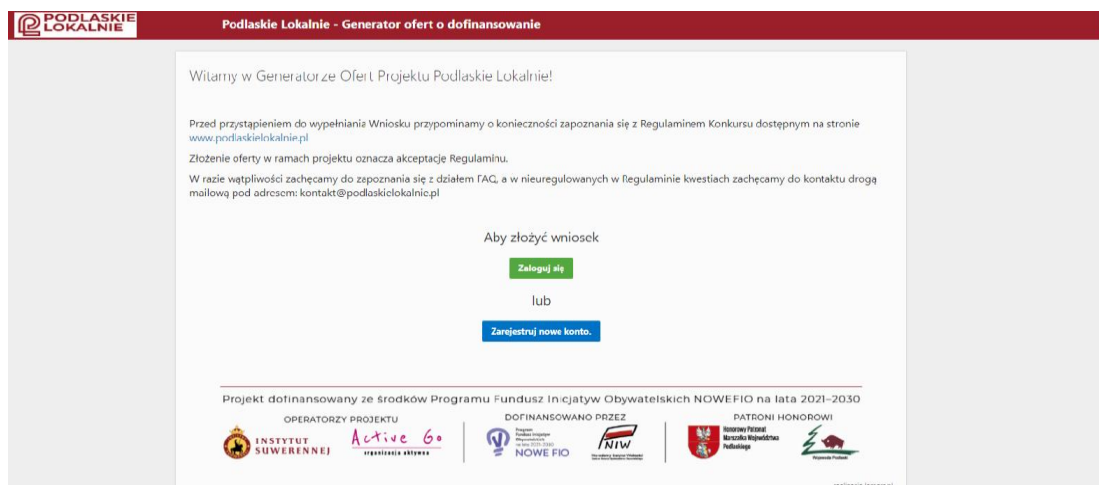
PODLASKIE LOKALNIE

Podlaskie Lokalnie - Generator ofert o dofinansowanie

Witamy w Generatorze Ofert Projektu Podlaskie Lokalnie!

Przed przystąpieniem do wypełniania Wniosku przypominamy o konieczności zapoznania się z Regulaminem Konkursu dostępnym na stronie www.podlaskielokalnie.pl

Złożenie oferty w ramach projektu oznacza akceptację Regulaminu.

W razie wątpliwości zachęcamy do zapoznania się z działem FAQ, a w nieuregulowanych w Regulaminie kwestiach zachęcamy do kontaktu drogą mailową pod adresem: kontakt@podlaskielokalnie.pl

Aby złożyć wniosek

Zaloguj się

lub

Zarejestruj nowe konto.

Projekt dofinansowany ze środków Programu Fundusz Inicjatyw Obywatelskich NOWEFIO na lata 2021–2030

OPERATORZY PROJEKTU

INSTYTUT SUWERENNEJ

Active Go organizacja aktywna

DOFINANSOWANO PRZEZ

Program Fundusz Inicjatyw Obywatelskich na lata 2021-2030 NOWE FIO

NIW

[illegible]

PATRONI HONOROWI

Honorowy Patronat Marszałka Województwa Podlaskiego

Wojewoda Podlaski

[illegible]